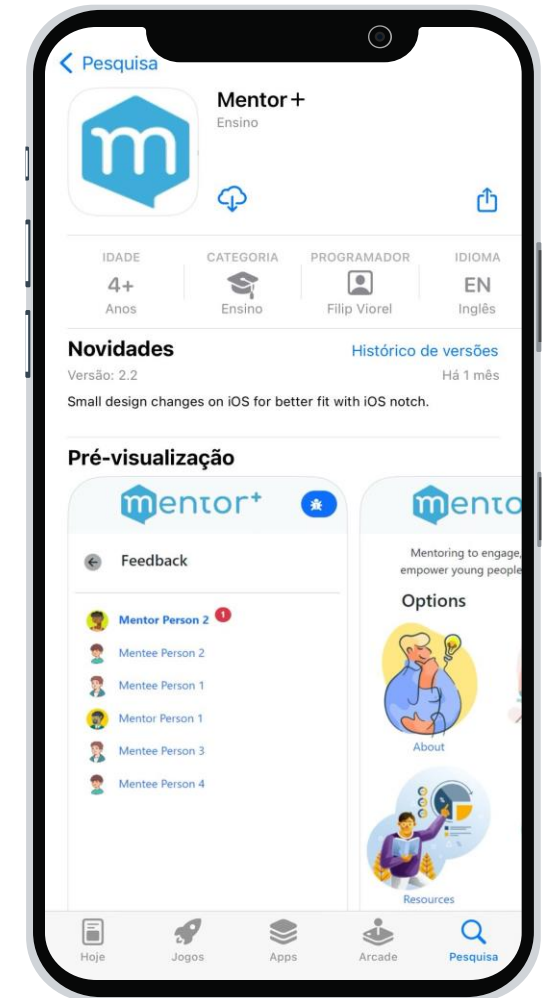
Pesquisa

Mentor+
Ensino

IDADE
4+
Anos

CATEGORIA
Ensino

PROGRAMADOR
Filip Viorel

IDIOMA
EN
Inglês

Novidades
Histórico de versões
Versão: 2.2
Há 1 mês
Small design changes on iOS for better fit with iOS notch.

Pré-visualização

mentor+

Feedback

Mentor Person 2 1
Mentee Person 2
Mentee Person 1
Mentor Person 1
Mentee Person 3
Mentee Person 4

mento

Mentoring to engage,
empower young people

Options

About

Resources

Hoje
Jogos
Apps
Arcade
Pesquisa